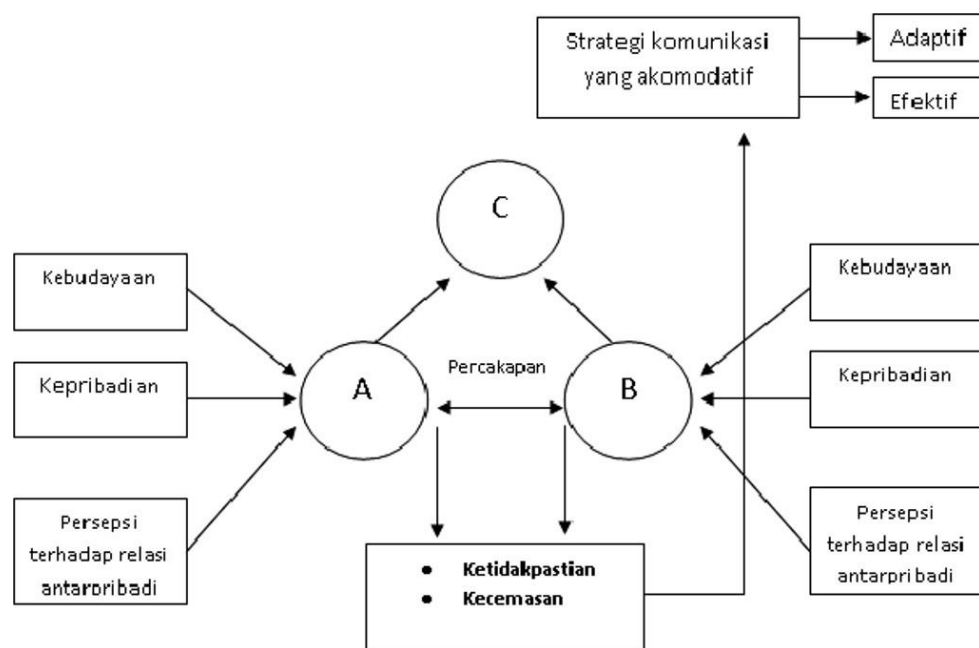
Strategi komunikasi yang akomodatif

Adaptif

Efektif

C

Kebudayaan

Kepribadian

Persepsi terhadap relasi antarpribadi

A

Percakapan

B

Kebudayaan

Kepribadian

Persepsi terhadap relasi antarpribadi

- Ketidakpastian
- Kecemasan